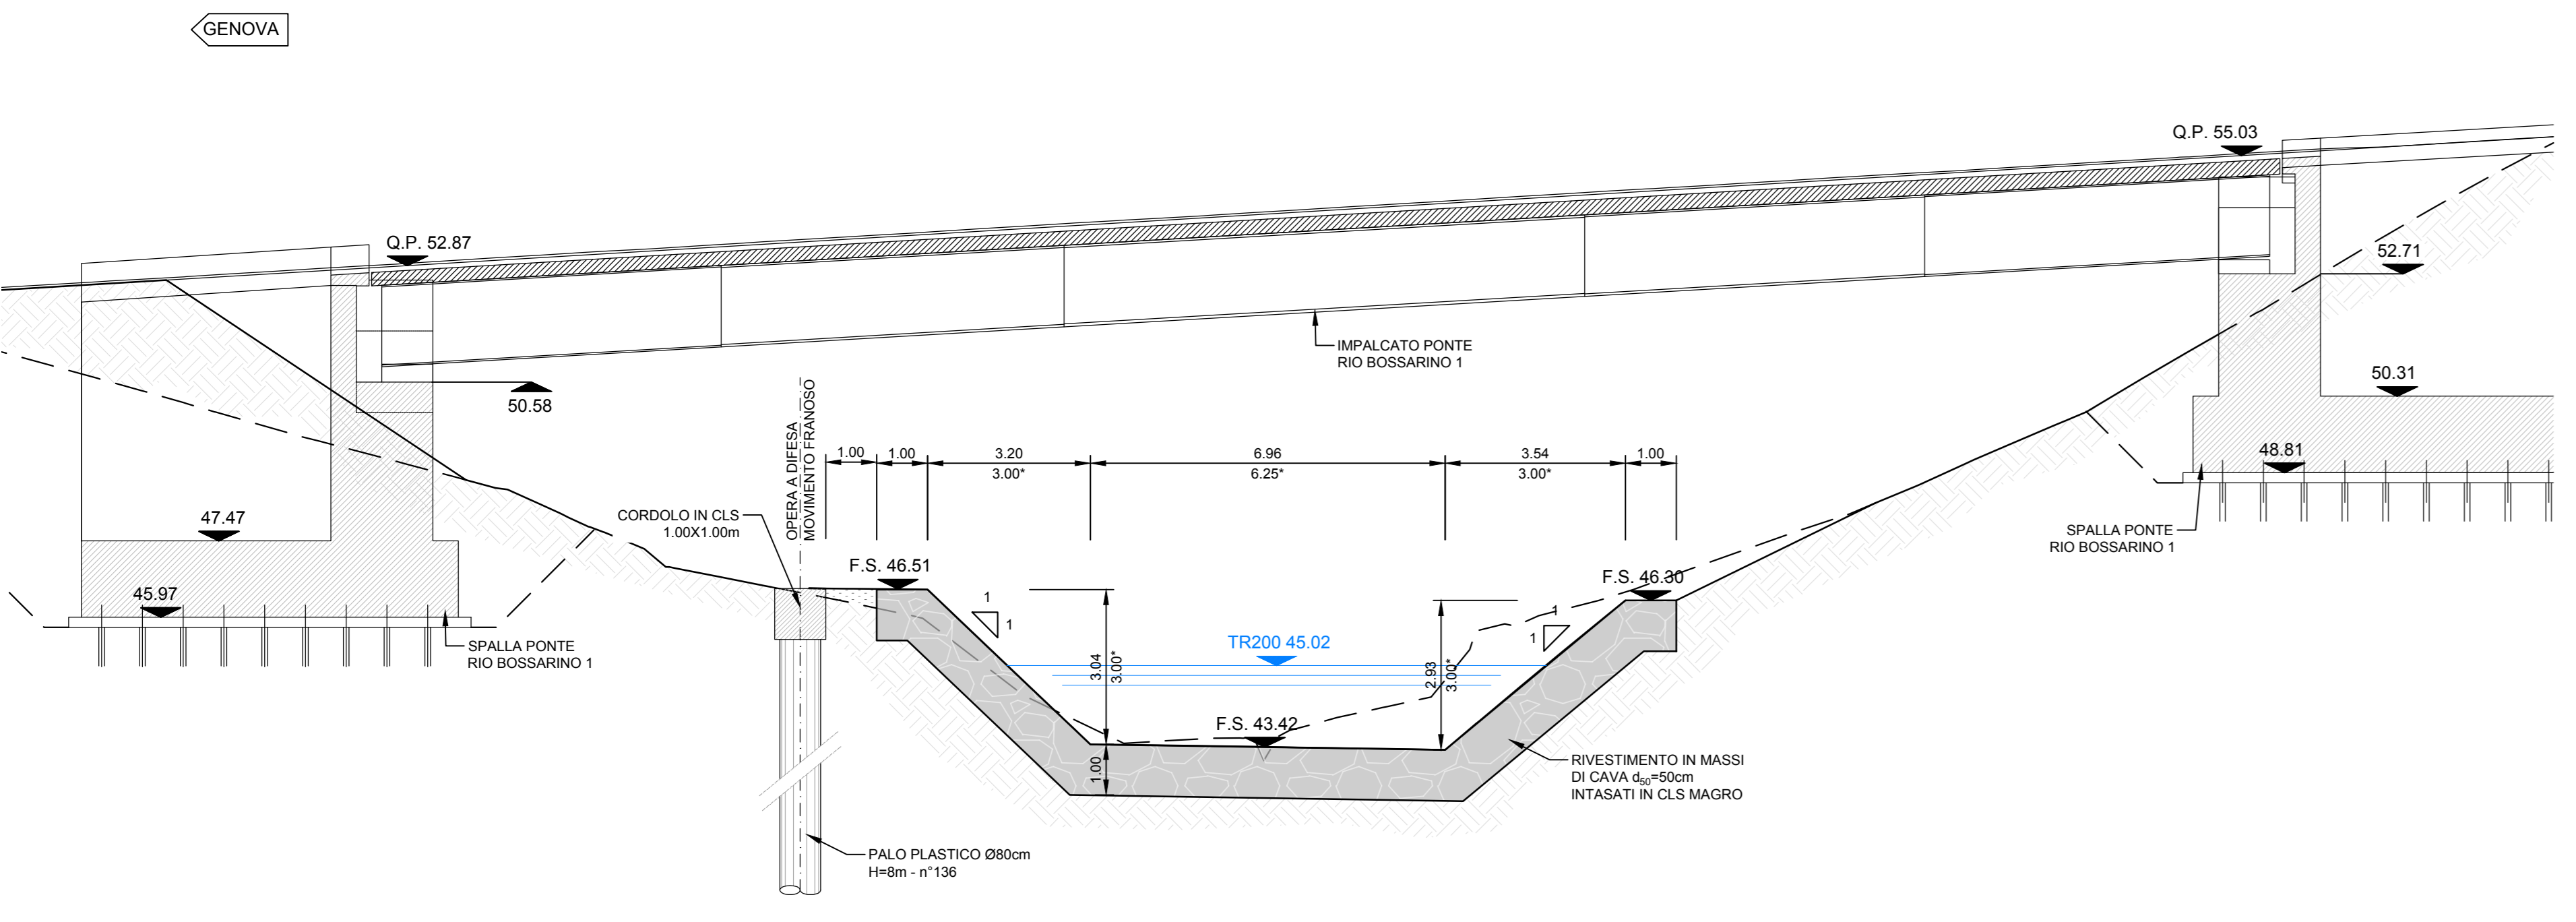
GENOVA

Q.P. 55.03

Q.P. 52.87

52.71

IMPALCATO PONTE RIO BOSSARINO 1

50.58

50.31

OPERA A DIFESA MOVIMENTO FRANOSO

1.00 1.00 3.20 3.00* 6.96 6.25* 3.54 3.00* 1.00

48.81

47.47

CORDOLO IN CLS 1.00X1.00m

SPALLA PONTE RIO BOSSARINO 1

F.S. 46.51

F.S. 46.30

45.97

1 1

1 1

SPALLA PONTE RIO BOSSARINO 1

TR200 45.02

3.04 3.00*

2.93 3.00*

F.S. 43.42

1.00

RIVESTIMENTO IN MASSI DI CAVA $d_{50}$=50cm INTASATI IN CLS MAGRO

PALO PLASTICO Ø80cm H=8m - n°136